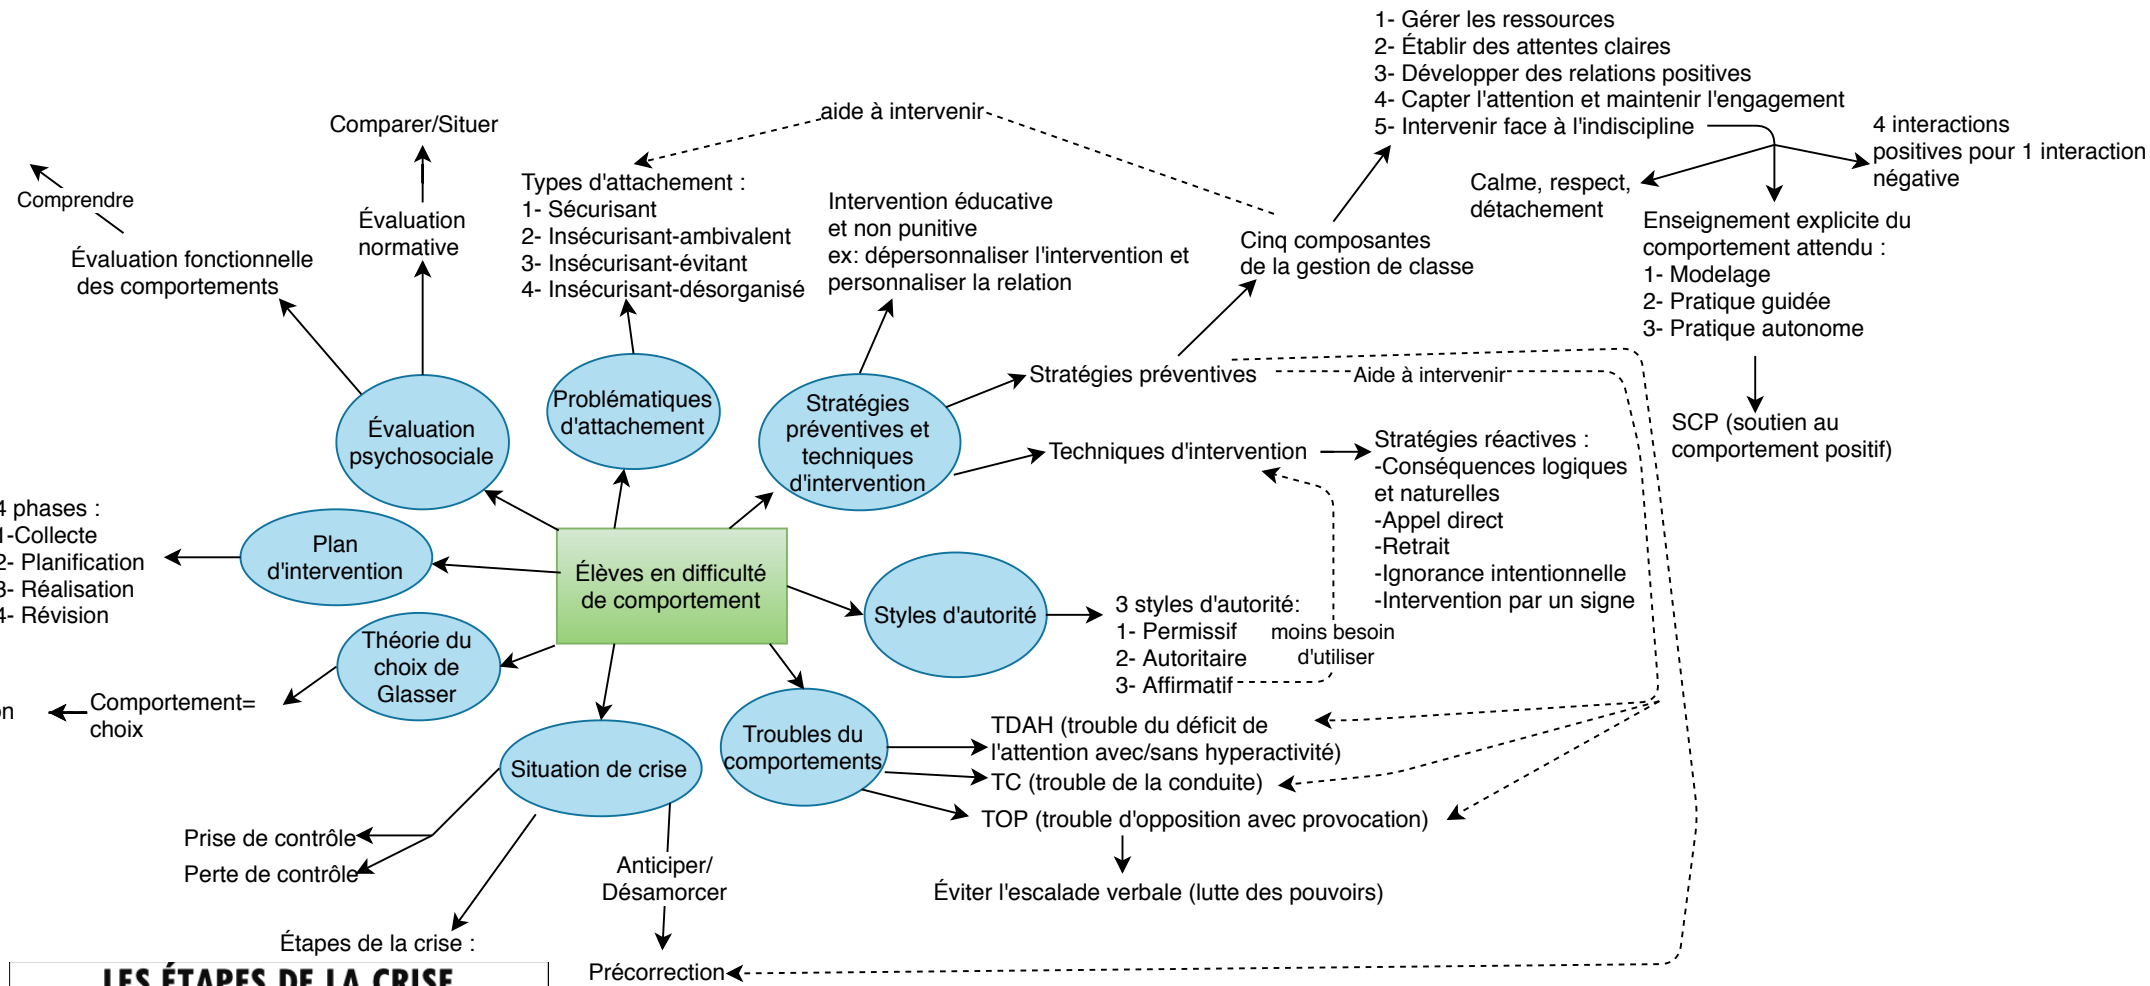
Élèves en difficulté de comportement

Évaluation psychosociale

Évaluation fonctionnelle des comportements

Comprendre

Évaluation normative

Comparer/Situer

Problématiques d'attachement

Types d'attachement :
1- Sécurisant
2- Insécurisant-ambivalent
3- Insécurisant-évitant
4- Insécurisant-désorganisé

aide à intervenir

Stratégies préventives et techniques d'intervention

Intervention éducative et non punitive
ex: dépersonnaliser l'intervention et personnaliser la relation

Stratégies préventives

Cinq composantes de la gestion de classe

1- Gérer les ressources
2- Établir des attentes claires
3- Développer des relations positives
4- Capter l'attention et maintenir l'engagement
5- Intervenir face à l'indiscipline

Calme, respect, détachement

4 interactions positives pour 1 interaction négative

Enseignement explicite du comportement attendu :
1- Modelage
2- Pratique guidée
3- Pratique autonome

SCP (soutien au comportement positif)

Aide à intervenir

Techniques d'intervention

Stratégies réactives :
-Conséquences logiques et naturelles
-Appel direct
-Retrait
-Ignorance intentionnelle
-Intervention par un signe

Styles d'autorité

3 styles d'autorité:
1- Permissif
2- Autoritaire
3- Affirmatif

moins besoin d'utiliser

Plan d'intervention

4 phases :
1-Collecte
2- Planification
3- Réalisation
4- Révision

Théorie du choix de Glasser

Comportement= choix

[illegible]n

Troubles du comportements

TDAH (trouble du déficit de l'attention avec/sans hyperactivité)
TC (trouble de la conduite)
TOP (trouble d'opposition avec provocation)

Éviter l'escalade verbale (lutte des pouvoirs)

Situation de crise

Prise de contrôle
Perte de contrôle

Étapes de la crise :

Anticiper/ Désamorcer

Précorrection

LES ÉTAPES DE LA CRISE